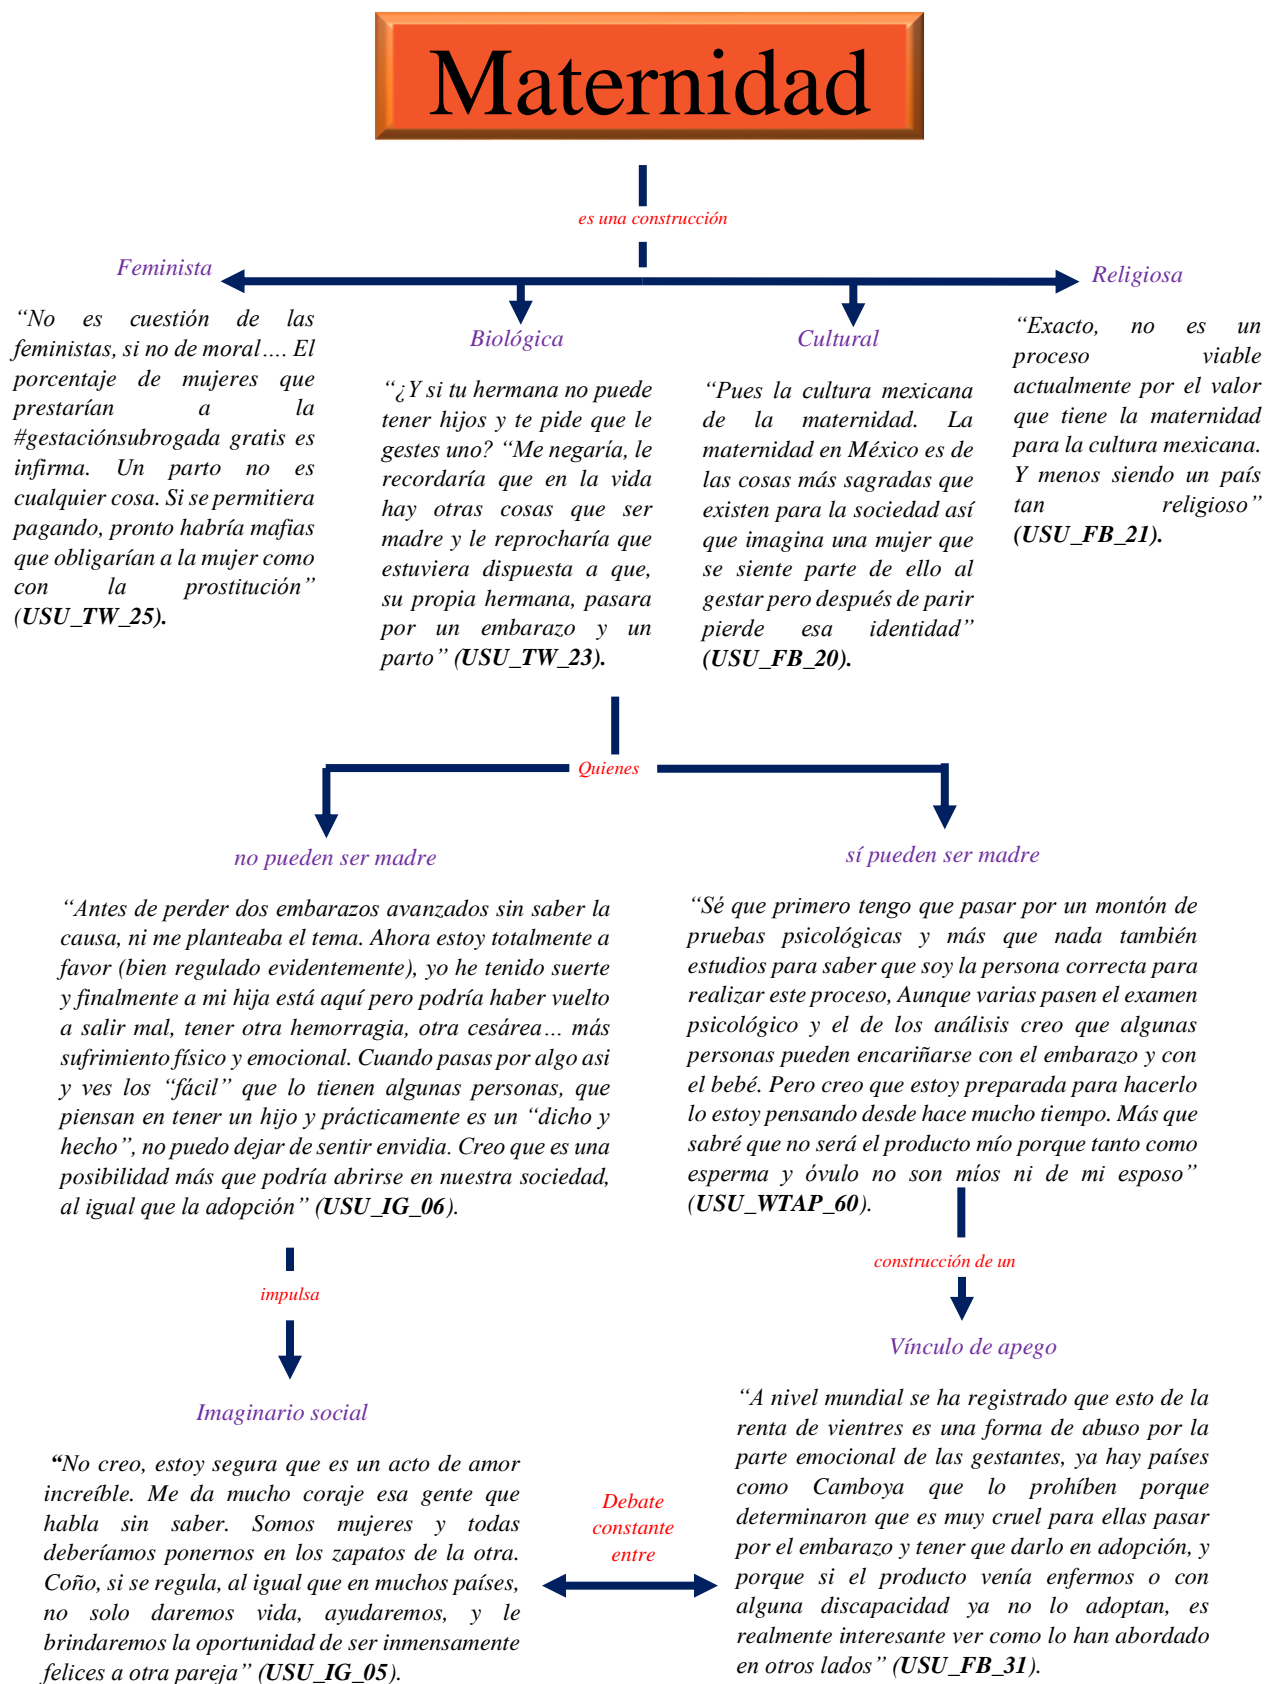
Maternidad

es una construcción

Feminista

"No es cuestión de las feministas, si no de moral…. El porcentaje de mujeres que prestarían a la #gestaciónsubrogada gratis es infirma. Un parto no es cualquier cosa. Si se permitiera pagando, pronto habría mafias que obligarían a la mujer como con la prostitución" (USU_TW_25).

Biológica

"¿Y si tu hermana no puede tener hijos y te pide que le gestes uno? "Me negaría, le recordaría que en la vida hay otras cosas que ser madre y le reprocharía que estuviera dispuesta a que, su propia hermana, pasara por un embarazo y un parto" (USU_TW_23).

Cultural

"Pues la cultura mexicana de la maternidad. La maternidad en México es de las cosas más sagradas que existen para la sociedad así que imagina una mujer que se siente parte de ello al gestar pero después de parir pierde esa identidad" (USU_FB_20).

Religiosa

"Exacto, no es un proceso viable actualmente por el valor que tiene la maternidad para la cultura mexicana. Y menos siendo un país tan religioso" (USU_FB_21).

Quienes

no pueden ser madre

"Antes de perder dos embarazos avanzados sin saber la causa, ni me planteaba el tema. Ahora estoy totalmente a favor (bien regulado evidentemente), yo he tenido suerte y finalmente a mi hija está aquí pero podría haber vuelto a salir mal, tener otra hemorragia, otra cesárea… más sufrimiento físico y emocional. Cuando pasas por algo asi y ves los "fácil" que lo tienen algunas personas, que piensan en tener un hijo y prácticamente es un "dicho y hecho", no puedo dejar de sentir envidia. Creo que es una posibilidad más que podría abrirse en nuestra sociedad, al igual que la adopción" (USU_IG_06).

sí pueden ser madre

"Sé que primero tengo que pasar por un montón de pruebas psicológicas y más que nada también estudios para saber que soy la persona correcta para realizar este proceso, Aunque varias pasen el examen psicológico y el de los análisis creo que algunas personas pueden encariñarse con el embarazo y con el bebé. Pero creo que estoy preparada para hacerlo lo estoy pensando desde hace mucho tiempo. Más que sabré que no será el producto mío porque tanto como esperma y óvulo no son míos ni de mi esposo" (USU_WTAP_60).

impulsa

Imaginario social

"No creo, estoy segura que es un acto de amor increíble. Me da mucho coraje esa gente que habla sin saber. Somos mujeres y todas deberíamos ponernos en los zapatos de la otra. Coño, si se regula, al igual que en muchos países, no solo daremos vida, ayudaremos, y le brindaremos la oportunidad de ser inmensamente felices a otra pareja" (USU_IG_05).

Debate constante entre

construcción de un

Vínculo de apego

"A nivel mundial se ha registrado que esto de la renta de vientres es una forma de abuso por la parte emocional de las gestantes, ya hay países como Camboya que lo prohíben porque determinaron que es muy cruel para ellas pasar por el embarazo y tener que darlo en adopción, y porque si el producto venía enfermos o con alguna discapacidad ya no lo adoptan, es realmente interesante ver como lo han abordado en otros lados" (USU_FB_31).